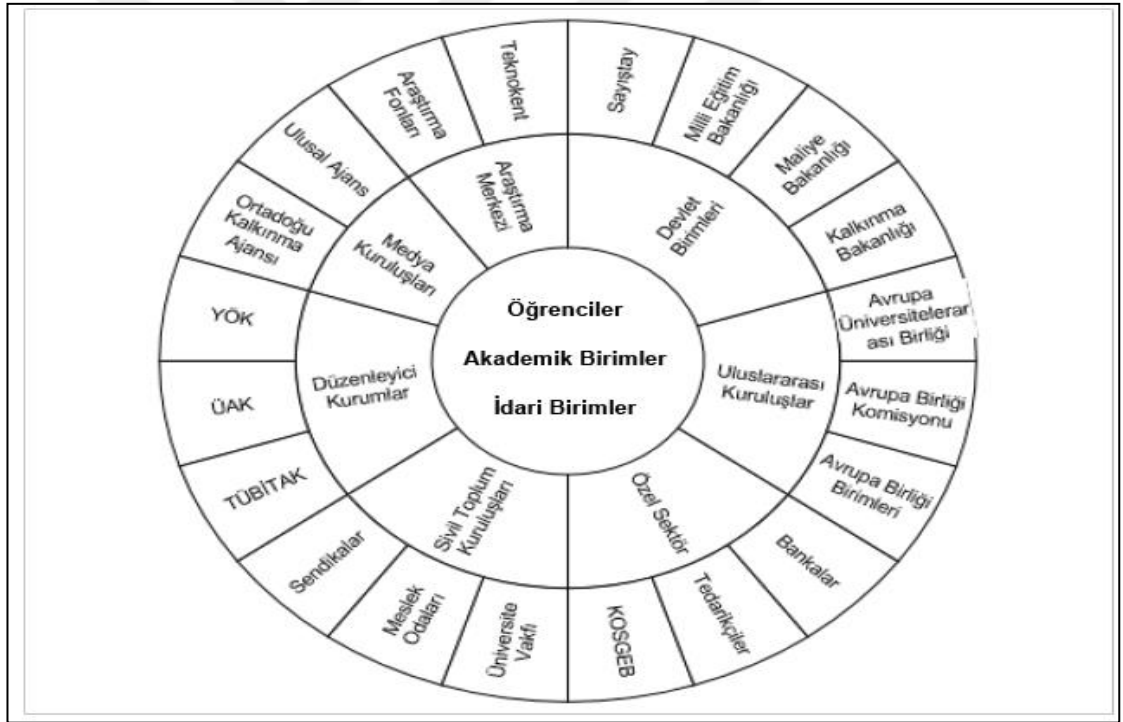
Öğrenciler

Akademik Birimler

İdari Birimler

Devlet Birimleri

Uluslararası Kuruluşlar

Özel Sektör

Sivil Toplum Kuruluşları

Düzenleyici Kurumlar

Medya Kuruluşları

Araştırma Merkezi

Sayıştay

Milli Eğitim Bakanlığı

Maliye Bakanlığı

Kalkınma Bakanlığı

Avrupa Üniversitelerarası Birliği

Avrupa Birliği Komisyonu

Avrupa Birliği Birimleri

Bankalar

Tedarikçiler

KOSGEB

Üniversite Vakfı

Meslek Odaları

Sendikalar

TÜBİTAK

ÜAK

YÖK

Ortadoğu Kalkınma Ajansı

Ulusal Ajans

Araştırma Fonları

Teknokent